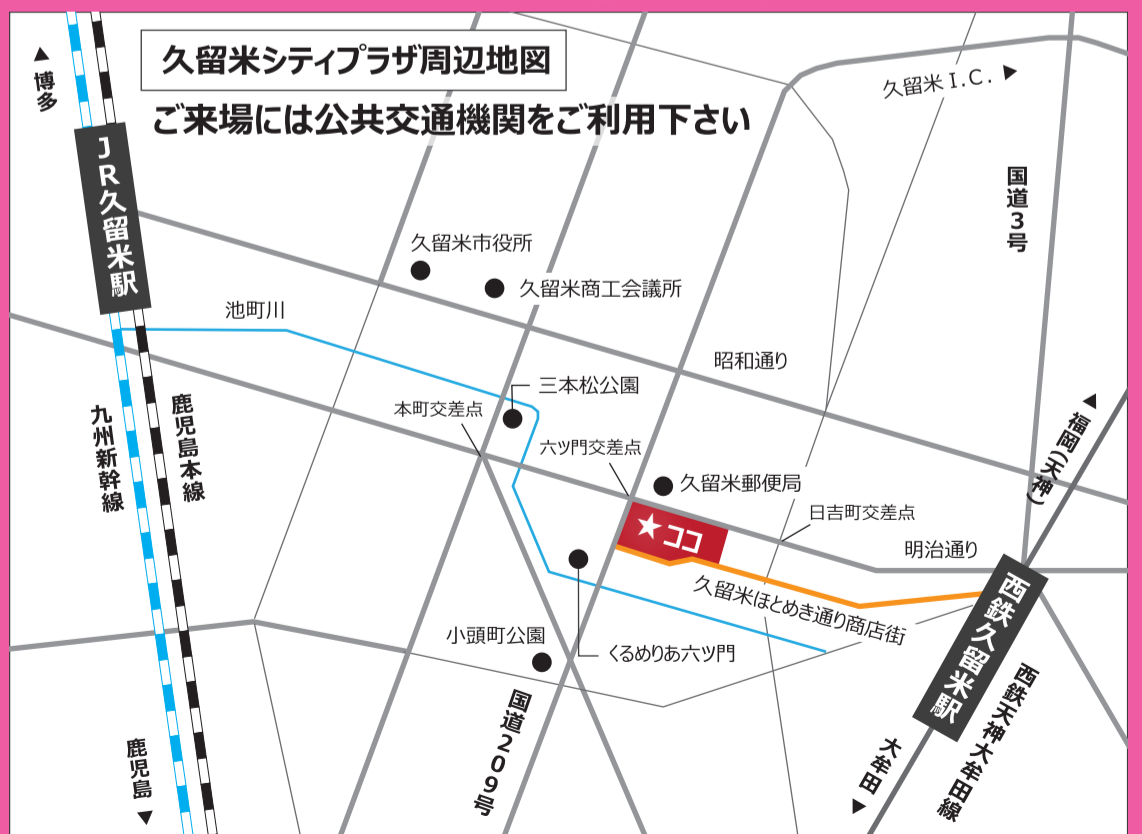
久留米シティプラザ周辺地図
ご来場には公共交通機関をご利用下さい

▲博多
JR久留米駅
九州新幹線
鹿児島本線
鹿児島▼
久留米I.C.▶
国道3号
久留米市役所
久留米商工会議所
池町川
昭和通り
三本松公園
本町交差点
六ツ門交差点
久留米郵便局
日吉町交差点
★ココ
明治通り
▲福岡(天神)
久留米ほとめき通り商店街
小頭町公園
くるめりあ六ツ門
国道209号
西鉄久留米駅
西鉄天神大牟田線
大牟田▼